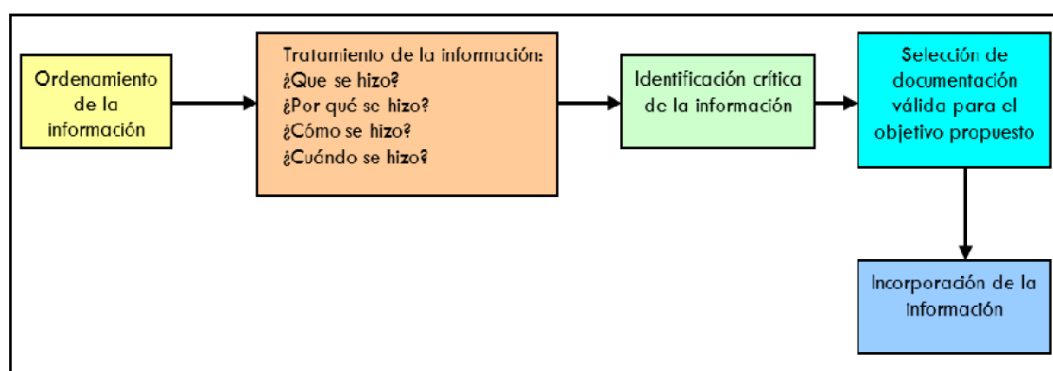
Ordenamiento de la información

Tratamiento de la información:
¿Que se hizo?
¿Por qué se hizo?
¿Cómo se hizo?
¿Cuándo se hizo?

Identificación crítica de la información

Selección de documentación válida para el objetivo propuesto

Incorporación de la información